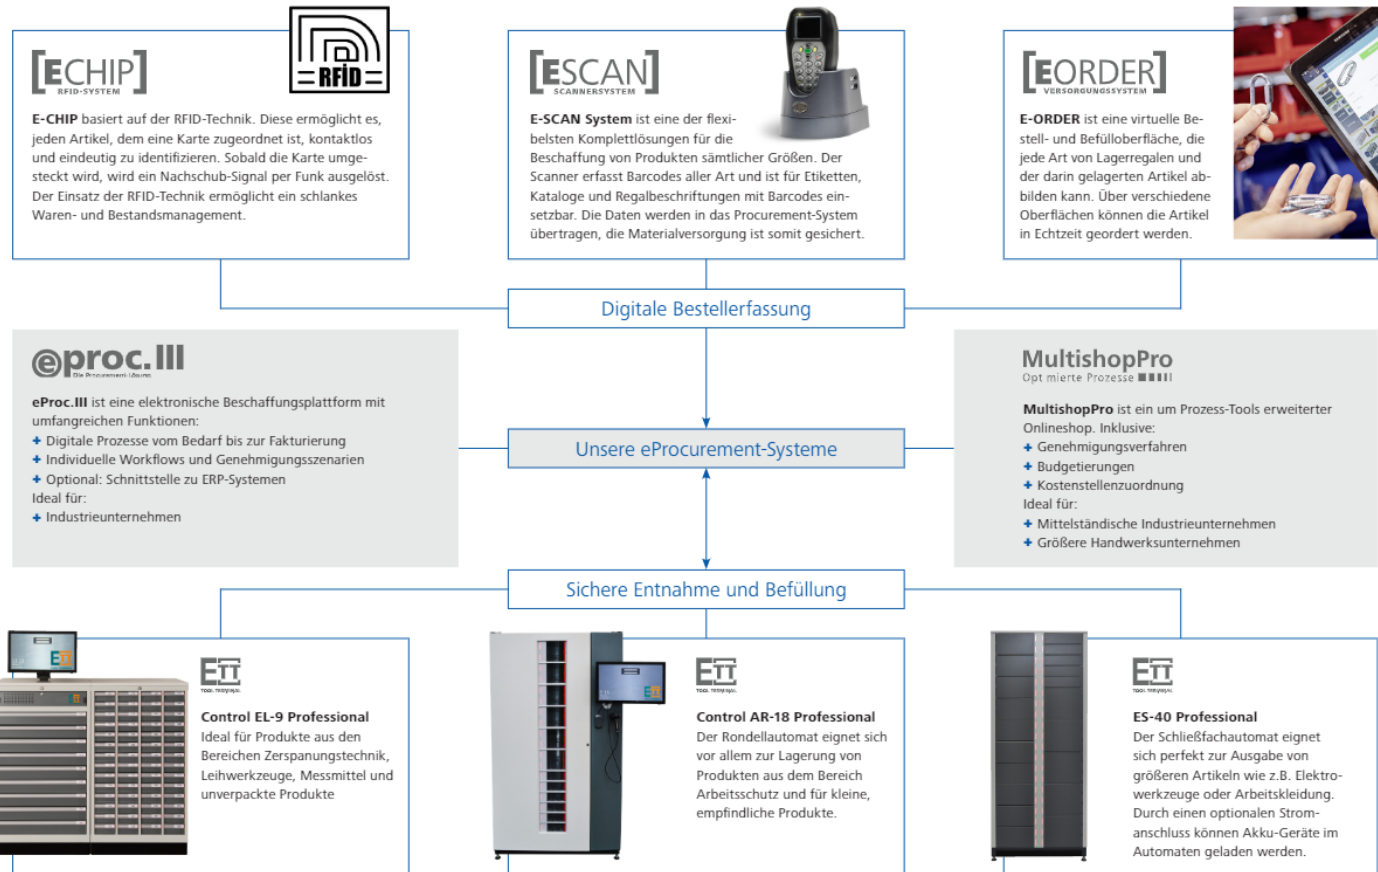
[ECHIP]
RFID-SYSTEM

RFID

E-CHIP basiert auf der RFID-Technik. Diese ermöglicht es, jeden Artikel, dem eine Karte zugeordnet ist, kontaktlos und eindeutig zu identifizieren. Sobald die Karte umgesteckt wird, wird ein Nachschub-Signal per Funk ausgelöst. Der Einsatz der RFID-Technik ermöglicht ein schlankes Waren- und Bestandsmanagement.

[ESCAN]
SCANNERSYSTEM

E-SCAN System ist eine der flexibelsten Komplettlösungen für die Beschaffung von Produkten sämtlicher Größen. Der Scanner erfasst Barcodes aller Art und ist für Etiketten, Kataloge und Regalbeschriftungen mit Barcodes einsetzbar. Die Daten werden in das Procurement-System übertragen, die Materialversorgung ist somit gesichert.

[EORDER]
VERSORGUNGSSYSTEM

E-ORDER ist eine virtuelle Bestell- und Befülloberfläche, die jede Art von Lagerregalen und der darin gelagerten Artikel abbilden kann. Über verschiedene Oberflächen können die Artikel in Echtzeit geordert werden.

Digitale Bestellerfassung

eproc.III
Die Procurement-Lösung

eProc.III ist eine elektronische Beschaffungsplattform mit umfangreichen Funktionen:
+ Digitale Prozesse vom Bedarf bis zur Fakturierung
+ Individuelle Workflows und Genehmigungsszenarien
+ Optional: Schnittstelle zu ERP-Systemen
Ideal für:
+ Industrieunternehmen

Unsere eProcurement-Systeme

MultishopPro
Opt mierte Prozesse

MultishopPro ist ein um Prozess-Tools erweiterter Onlineshop. Inklusive:
+ Genehmigungsverfahren
+ Budgetierungen
+ Kostenstellenzuordnung
Ideal für:
+ Mittelständische Industrieunternehmen
+ Größere Handwerksunternehmen

Sichere Entnahme und Befüllung

ETT
TOOL TRIMAGE

Control EL-9 Professional
Ideal für Produkte aus den Bereichen Zerspanungstechnik, Leihwerkzeuge, Messmittel und unverpackte Produkte

ETT
TOOL TRIMAGE

Control AR-18 Professional
Der Rondellautomat eignet sich vor allem zur Lagerung von Produkten aus dem Bereich Arbeitsschutz und für kleine, empfindliche Produkte.

ETT
TOOL TRIMAGE

ES-40 Professional
Der Schließfachautomat eignet sich perfekt zur Ausgabe von größeren Artikeln wie z.B. Elektrowerkzeuge oder Arbeitskleidung. Durch einen optionalen Stromanschluss können Akku-Geräte im Automaten geladen werden.